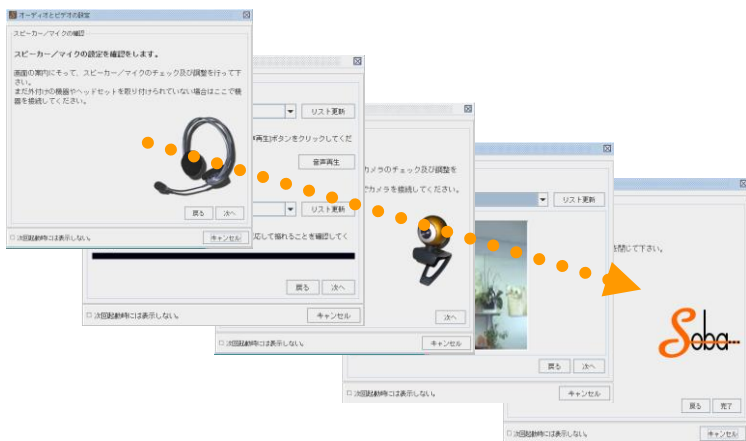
オーディオとビデオの設定

スピーカー／マイクの確認

スピーカー／マイクの設定を確認をします。

画面の案内にそって、スピーカー／マイクのチェック及び調整を行って下さい。
まだ外付けの機器やヘッドセットを取り付けられていない場合はここで機器を接続してください。

戻る　次へ

次回起動時には表示しない。　キャンセル

リスト更新

再生]ボタンをクリックしてくだ

音声再生

リスト更新

応じて揺れることを確認してく

戻る　次へ

次回起動時には表示しない。　キャンセル

カメラのチェック及び調整を

カメラを接続してください。

次へ

次回起動時には表示しない。　キャンセル

リスト更新

戻る　次へ

次回起動時には表示しない。　キャンセル

を閉じて下さい。

Soba

戻る　完了

次回起動時には表示しない。　キャンセル